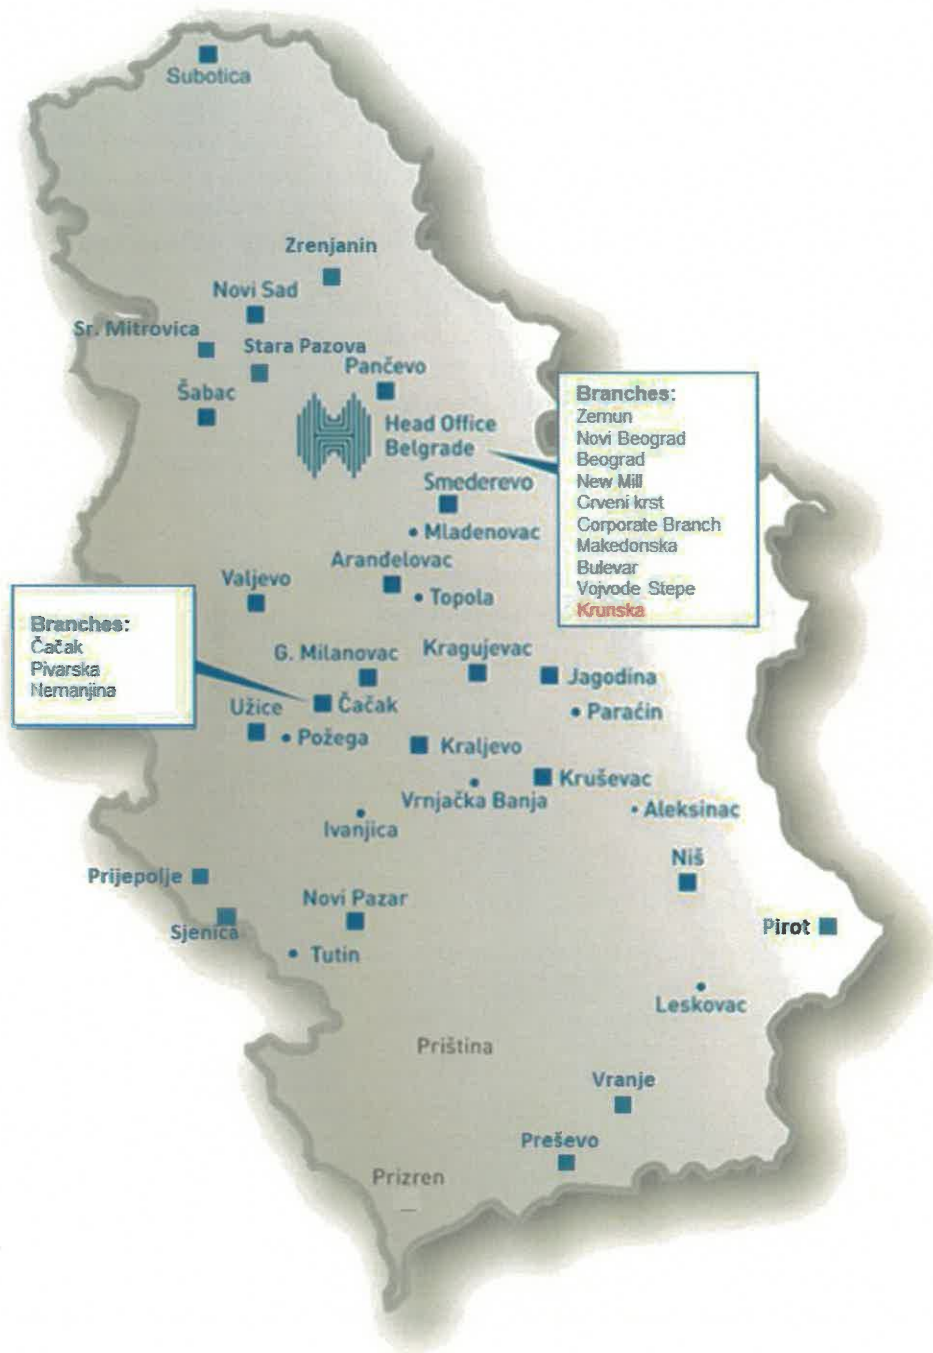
Subotica

Zrenjanin
Novi Sad
Sr. Mitrovica
Stara Pazova
Pančevo
Šabac
Head Office
Belgrade

Branches:
Zemun
Novi Beograd
Beograd
New Mill
Crveni krst
Corporate Branch
Makedonska
Bulevar
Vojvode Stepe
Krunska

Smederevo
Mladenovac
Aranđelovac
Topola
Valjevo

Branches:
Čačak
Pivarska
Nemanjina

G. Milanovac
Kragujevac
Jagodina
Čačak
Užice
Paraćin
Požega
Kraljevo
Kruševac
Vrnjačka Banja
Aleksinac
Ivanjica
Niš
Prijepolje
Novi Pazar
Sjenica
Pirot
Tutin
Leskovac
Priština
Vranje
Preševo
Prizren